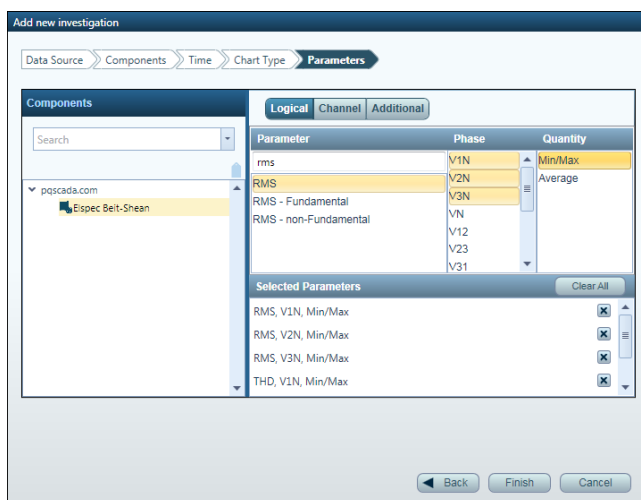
Add new investigation

Data Source | Components | Time | Chart Type | Parameters

Components

Search

pqscada.com
Elspec Beit-Shean

Logical | Channel | Additional

| Parameter | Phase | Quantity |
|---|---|---|
| rms | V1N | Min/Max |
| RMS | V2N | Average |
| RMS - Fundamental | V3N | |
| RMS - non-Fundamental | VN | |
| | V12 | |
| | V23 | |
| | V31 | |

Selected Parameters
Clear All

RMS, V1N, Min/Max
RMS, V2N, Min/Max
RMS, V3N, Min/Max
THD, V1N, Min/Max

Back | Finish | Cancel